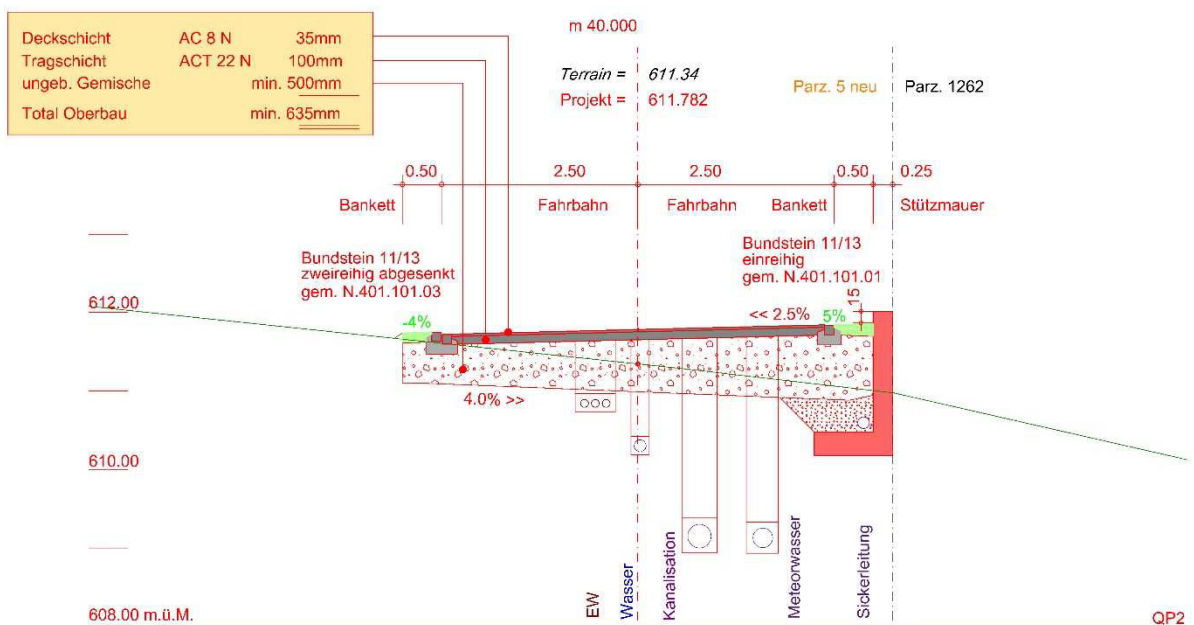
| | | |
|---|---|---|
| Deckschicht | AC 8 N | 35mm |
| Tragschicht | ACT 22 N | 100mm |
| ungeb. Gemische | | min. 500mm |
| Total Oberbau | | min. 635mm |

m 40.000

Terrain = 611.34
Projekt = 611.782

Parz. 5 neu
Parz. 1262

0.50 2.50 2.50 0.50 0.25

Bankett Fahrbahn Fahrbahn Bankett Stützmauer

Bundstein 11/13 zweireihig abgesenkt gem. N.401.101.03

Bundstein 11/13 einreihig gem. N.401.101.01

15

612.00

-4%

<< 2.5%

5%

4.0% >>

610.00

EW

Wasser

Kanalisation

Meteorwasser

Sickerleitung

608.00 m.ü.M.

QP2